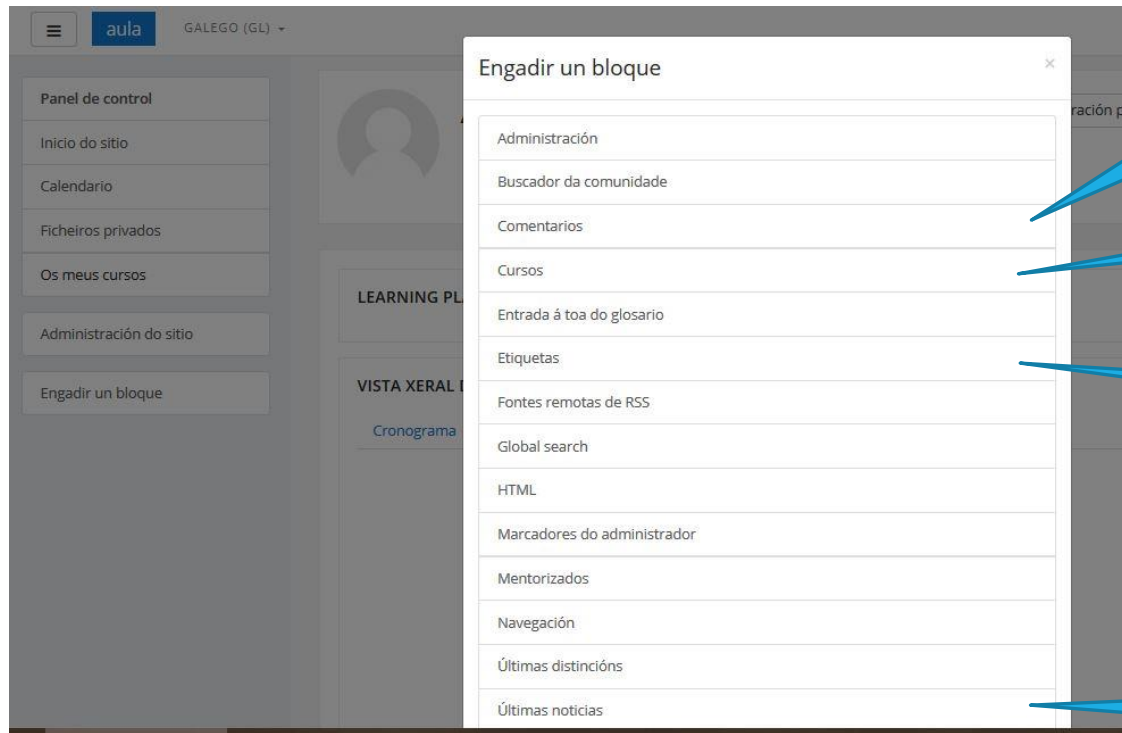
≡ aula GALEGO (GL)

Panel de control
Inicio do sitio
Calendario
Ficheiros privados
Os meus cursos

Administración do sitio

Engadir un bloque

LEARNING PL

VISTA XERAL I

Cronograma

ración p

Engadir un bloque

×

Administración
Buscador da comunidade
Comentarios
Cursos
Entrada á toa do glosario
Etiquetas
Fontes remotas de RSS
Global search
HTML
Marcadores do administrador
Mentorizados
Navegación
Últimas distincións
Últimas noticias